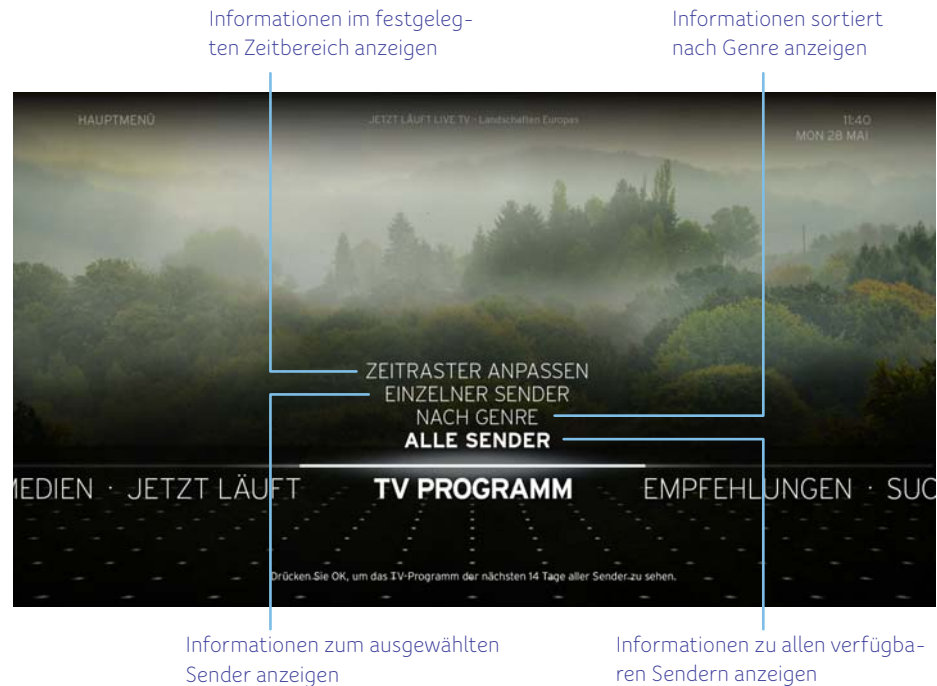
Informationen im festgelegten Zeitbereich anzeigen

Informationen sortiert nach Genre anzeigen

HAUPTMENÜ

JETZT LÄUFT LIVE TV - Landschaften Europas

11:40
MON 28 MAI

ZEITRASTER ANPASSEN
EINZELNER SENDER
NACH GENRE
ALLE SENDER

MEDIEN · JETZT LÄUFT TV PROGRAMM EMPFEHLUNGEN · SUC

Drücken Sie OK, um das TV-Programm der nächsten 14 Tage aller Sender zu sehen.

Informationen zum ausgewählten Sender anzeigen

Informationen zu allen verfügbaren Sendern anzeigen